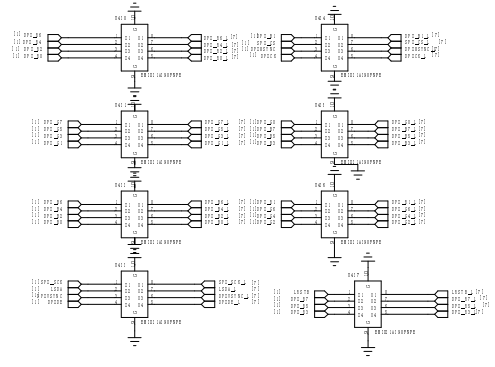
D410
[1] DP0_D0
[1] DP0_D1
[1] DP0_D2
[1] DP0_D3
D1 D1
D2 D2
D3 D3
D4 D4
DP0_D0_L [7]
DP0_D1_L [7]
DP0_D2_L [7]
DP0_D3_L [7]
ESD1 14C0BFBFE

D414
[1] DP1_D0
[1] DP1_D1
[1] DP1_D2
[1] DP1_D3
D1 D1
D2 D2
D3 D3
D4 D4
DP1_D0_L [7]
DP1_D1_L [7]
DP1_D2_L [7]
DP1_D3_L [7]
ESD1 14C0BFBFE

D412
[1] DP0_D4
[1] DP0_D5
[1] DP0_D6
[1] DP0_D7
D1 D1
D2 D2
D3 D3
D4 D4
DP0_D4_L [7]
DP0_D5_L [7]
DP0_D6_L [7]
DP0_D7_L [7]
ESD1 14C0BFBFE

D415
[1] DP1_D4
[1] DP1_D5
[1] DP1_D6
[1] DP1_D7
D1 D1
D2 D2
D3 D3
D4 D4
DP1_D4_L [7]
DP1_D5_L [7]
DP1_D6_L [7]
DP1_D7_L [7]
ESD1 14C0BFBFE

D411
[1] DP0_D8
[1] DP0_D9
[1] DP0_D10
[1] DP0_D11
D1 D1
D2 D2
D3 D3
D4 D4
DP0_D8_L [7]
DP0_D9_L [7]
DP0_D10_L [7]
DP0_D11_L [7]
ESD1 14C0BFBFE

D416
[1] DP1_D8
[1] DP1_D9
[1] DP1_D10
[1] DP1_D11
D1 D1
D2 D2
D3 D3
D4 D4
DP1_D8_L [7]
DP1_D9_L [7]
DP1_D10_L [7]
DP1_D11_L [7]
ESD1 14C0BFBFE

D413
[1] DP0_CLK
[1] LSDA
[1] HSYNC
[1] DE
D1 D1
D2 D2
D3 D3
D4 D4
DP0_CLK_L [7]
LSDA_L [7]
HSYNC_L [7]
DE_L [7]
ESD1 14C0BFBFE

D417
[1] LSCL
[1] DP1_D1
[1] DP1_D2
[1] DP1_D3
D1 D1
D2 D2
D3 D3
D4 D4
LSCL_L [7]
DP1_D1_L [7]
DP1_D2_L [7]
DP1_D3_L [7]
ESD1 14C0BFBFE